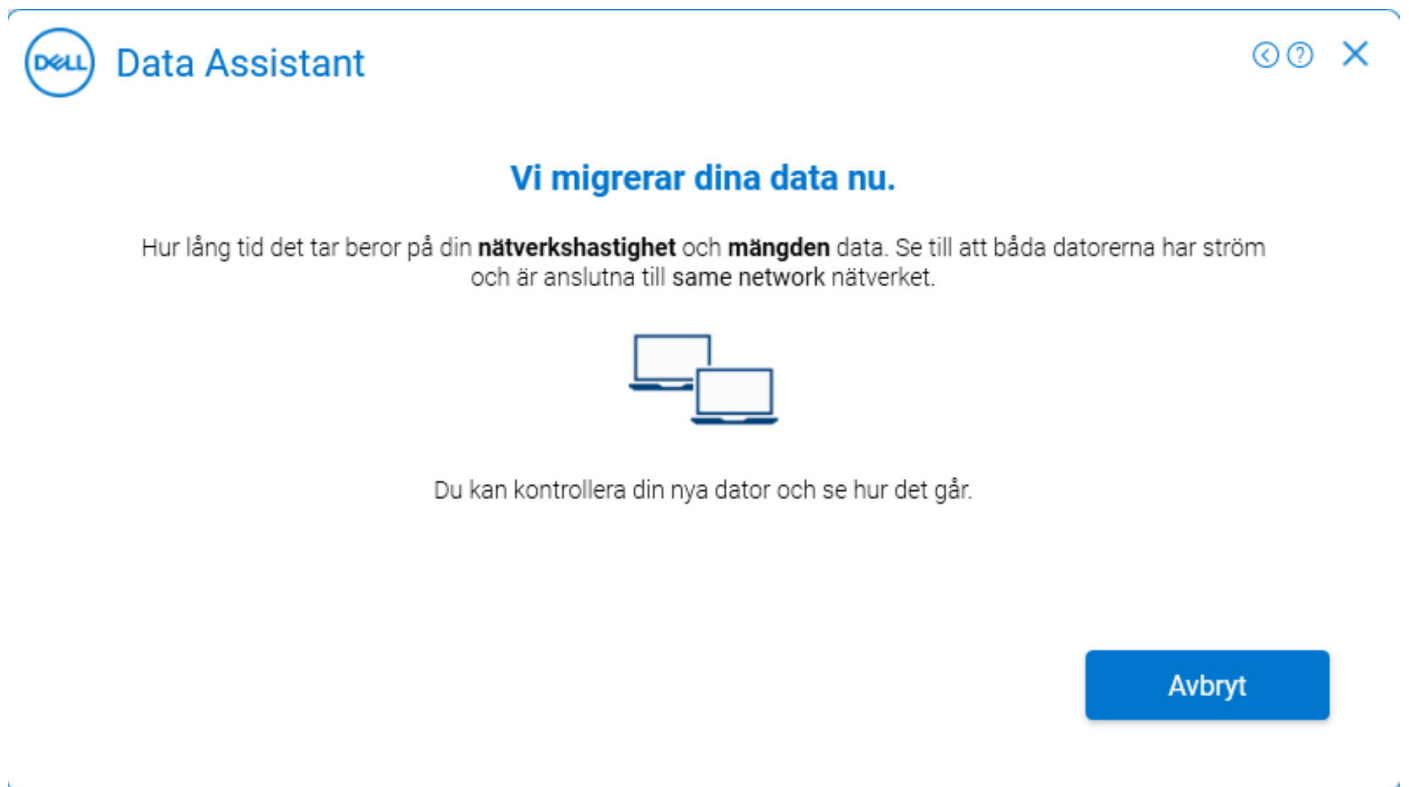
DELL Data Assistant

Vi migrerar dina data nu.

Hur lång tid det tar beror på din nätverkshastighet och mängden data. Se till att båda datorerna har ström och är anslutna till same network nätverket.

Du kan kontrollera din nya dator och se hur det går.

Avbryt